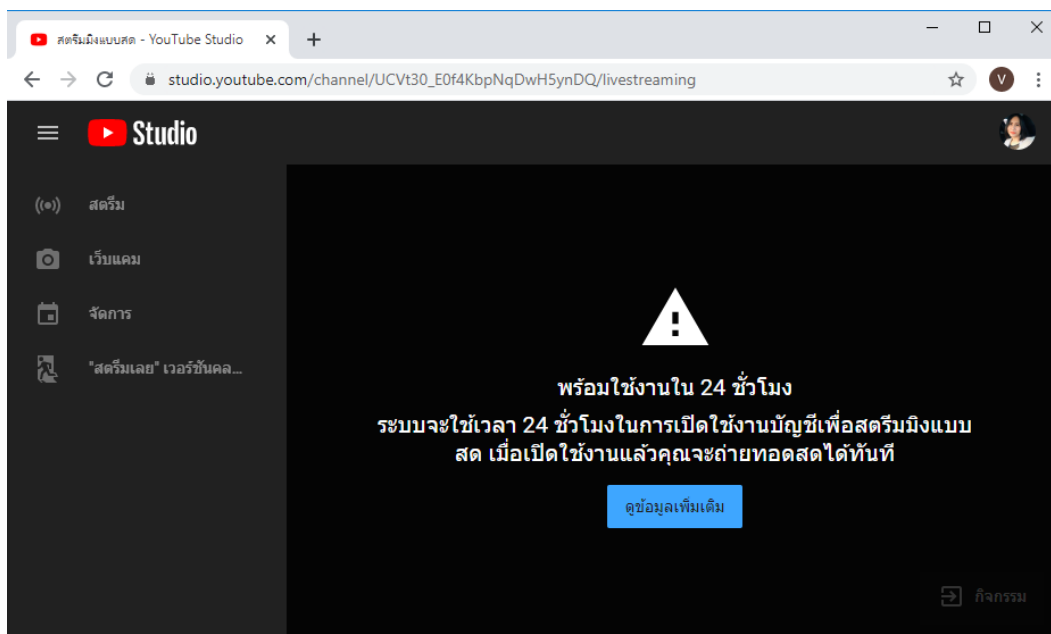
สตรีมมิ่งแบบสด - YouTube Studio ×
+
studio.youtube.com/channel/UCVt30_E0f4KbpNqDwH5ynDQ/livestreaming
V
Studio
สตรีม
เว็บแคม
จัดการ
"สตรีมเลย" เวอร์ชันคล...
พร้อมใช้งานใน 24 ชั่วโมง
ระบบจะใช้เวลา 24 ชั่วโมงในการเปิดใช้งานบัญชีเพื่อสตรีมมิ่งแบบสด เมื่อเปิดใช้งานแล้วคุณจะถ่ายทอดสดได้ทันที
ดูข้อมูลเพิ่มเติม
กิจกรรม